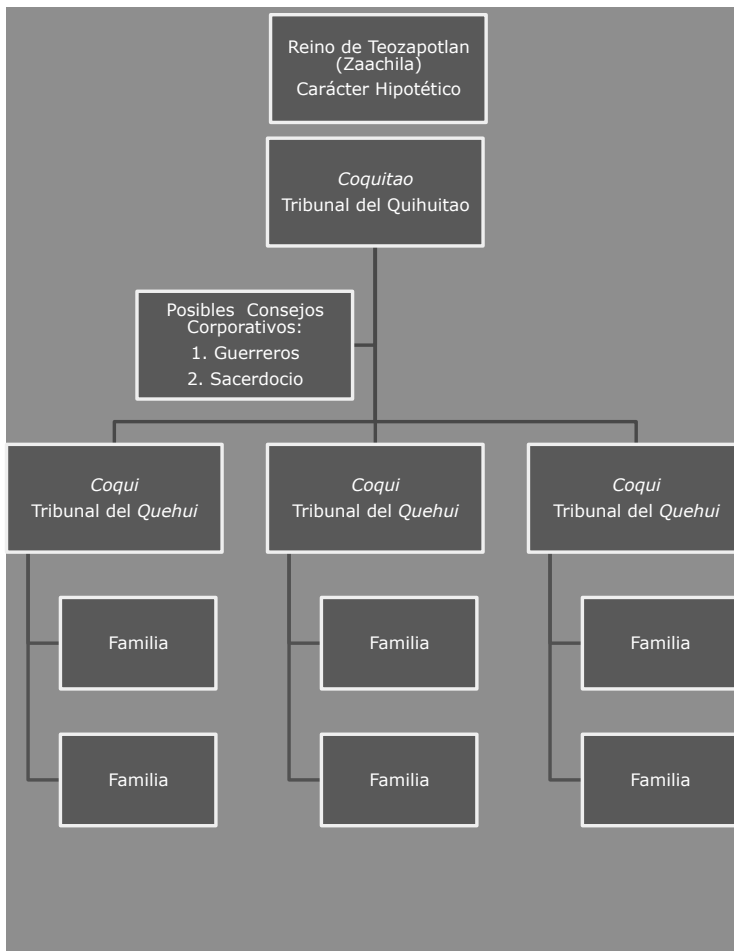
Reino de Teozapotlan (Zaachila)
Carácter Hipotético

*Coquitao*
Tribunal del Quihuitao

Posibles Consejos Corporativos:
1. Guerreros
2. Sacerdocio

*Coqui*
Tribunal del *Quehui*

Familia

Familia

*Coqui*
Tribunal del *Quehui*

Familia

Familia

*Coqui*
Tribunal del *Quehui*

Familia

Familia